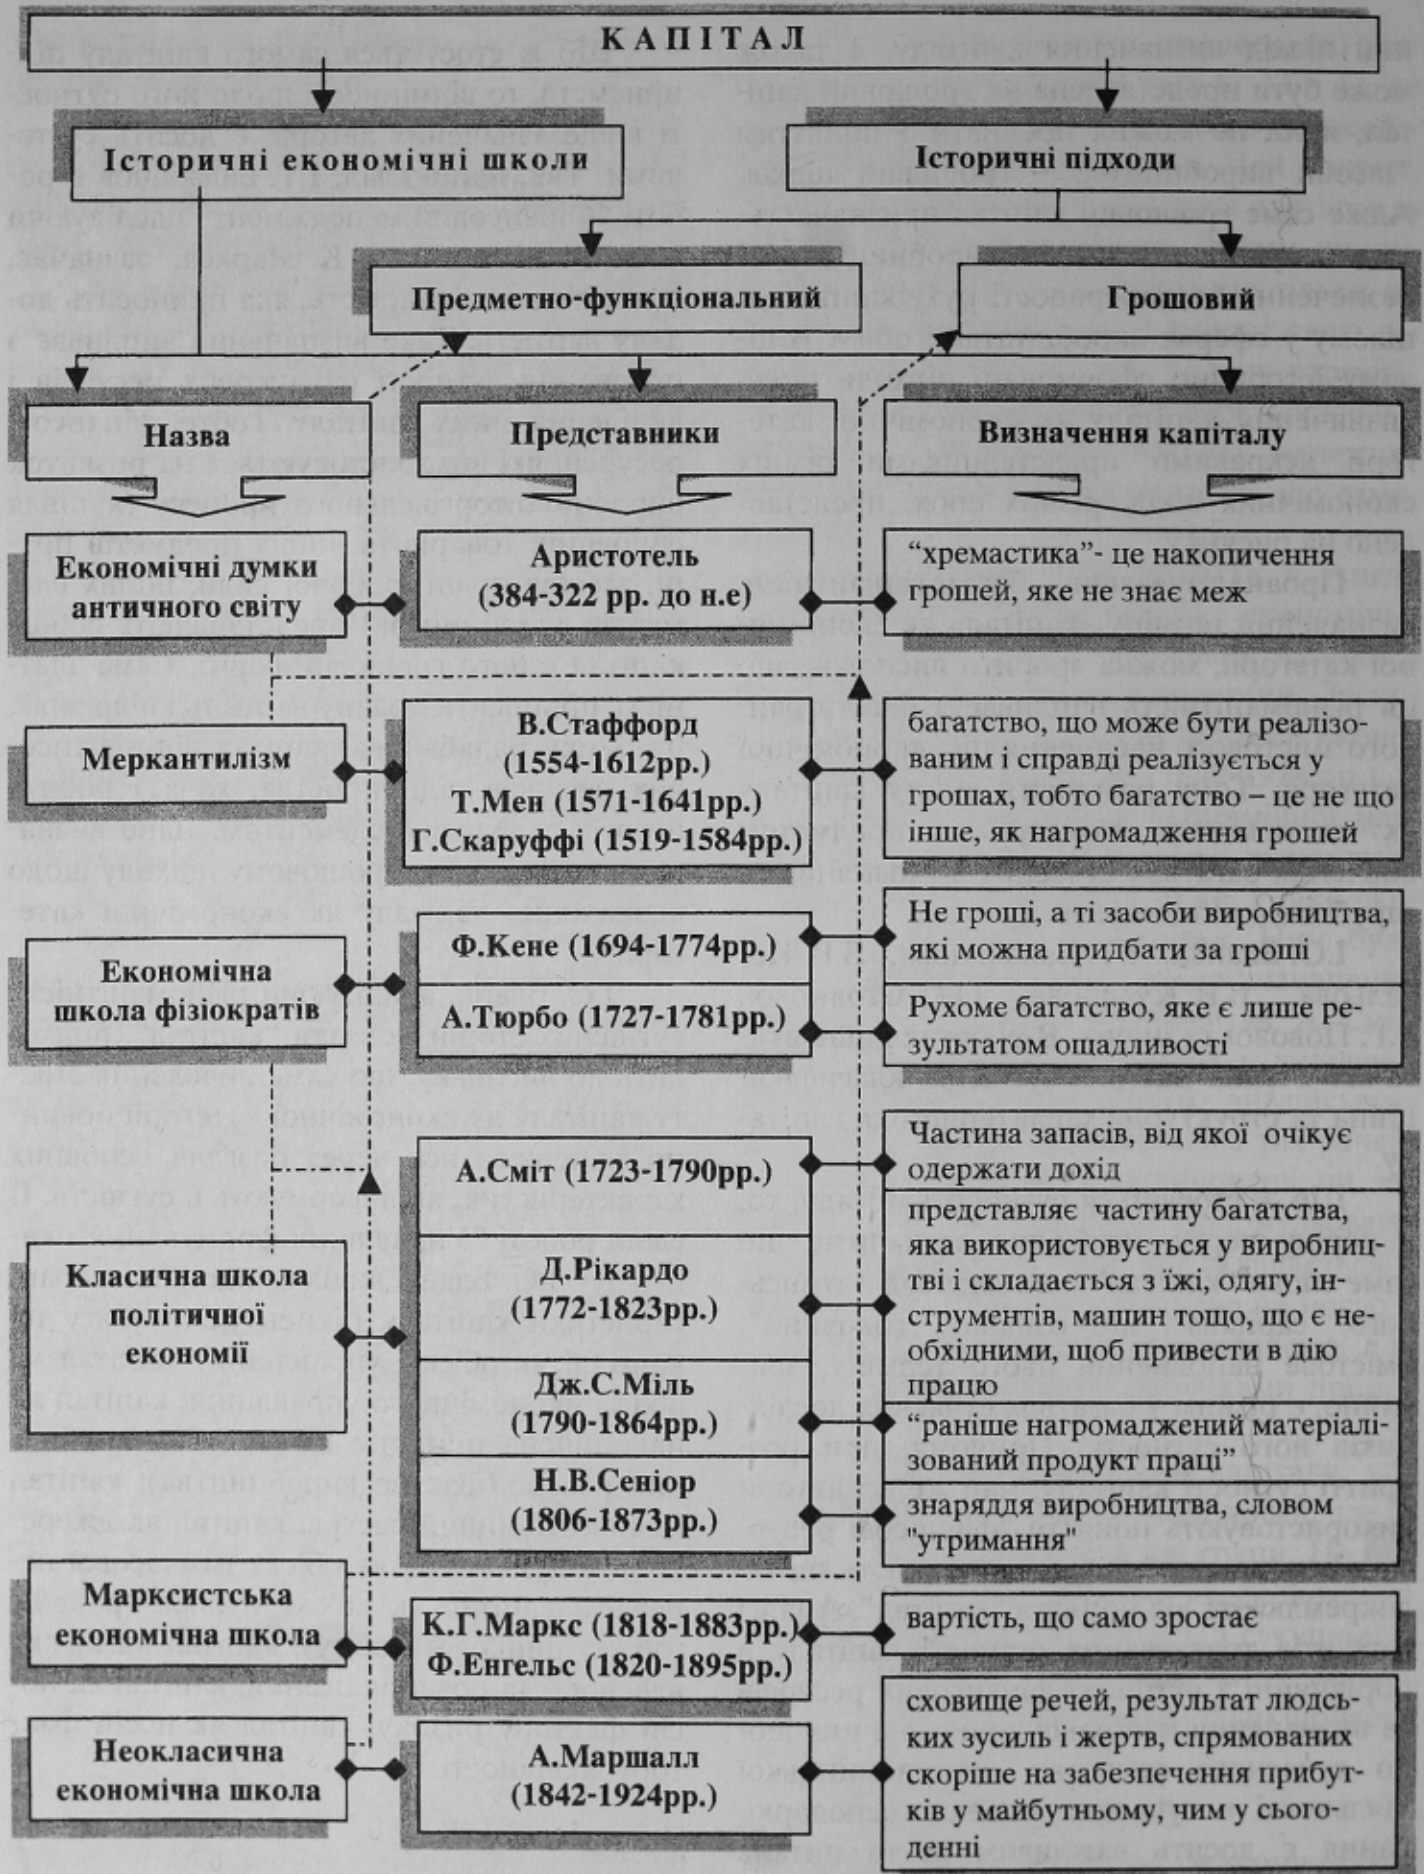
КАПІТАЛ

Історичні економічні школи

Історичні підходи

Предметно-функціональний

Грошовий

Назва

Представники

Визначення капіталу

Економічні думки античного світу

Аристотель (384-322 рр. до н.е)

"хремастика"- це накопичення грошей, яке не знає меж

Меркантилізм

В.Стаффорд (1554-1612рр.) Т.Мен (1571-1641рр.) Г.Скаруффі (1519-1584рр.)

багатство, що може бути реалізованим і справді реалізується у грошах, тобто багатство – це не що інше, як нагромадження грошей

Економічна школа фізіократів

Ф.Кене (1694-1774рр.)

Не гроші, а ті засоби виробництва, які можна придбати за гроші

А.Тюрбо (1727-1781рр.)

Рухоме багатство, яке є лише результатом ощадливості

Класична школа політичної економії

А.Сміт (1723-1790рр.)

Частина запасів, від якої очікує одержати дохід

Д.Рікардо (1772-1823рр.)

представляє частину багатства, яка використовується у виробництві і складається з їжі, одягу, інструментів, машин тощо, що є необхідними, щоб привести в дію працю

Дж.С.Міль (1790-1864рр.)

"раніше нагромаджений матеріалізований продукт праці"

Н.В.Сеніор (1806-1873рр.)

знаряддя виробництва, словом "утримання"

Марксистська економічна школа

К.Г.Маркс (1818-1883рр.) Ф.Енгельс (1820-1895рр.)

вартість, що само зростає

Неокласична економічна школа

А.Маршалл (1842-1924рр.)

сховище речей, результат людських зусиль і жертв, спрямованих скоріше на забезпечення прибутків у майбутньому, чим у сьогоденні